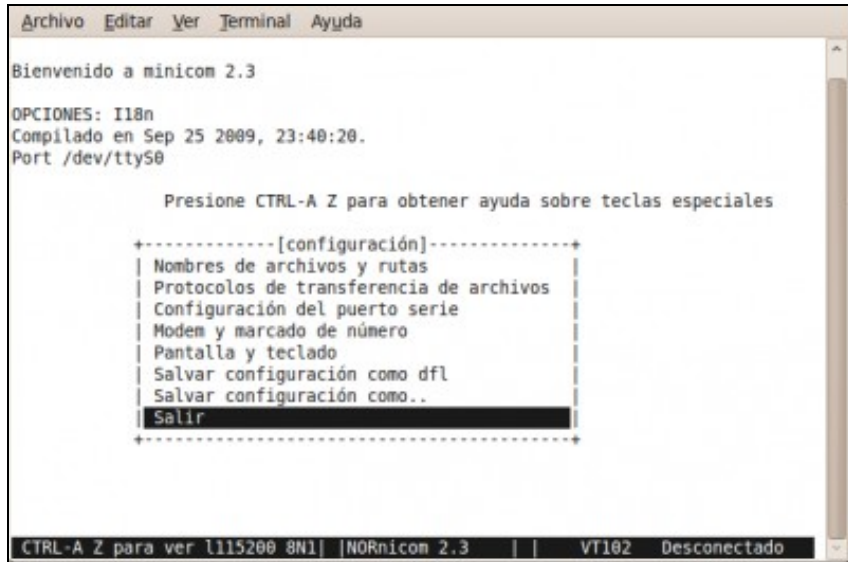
Archivo Editar Ver Terminal Ayuda

Bienvenido a minicom 2.3

OPCIONES: I18n
Compilado en Sep 25 2009, 23:40:20.
Port /dev/ttyS0

Presione CTRL-A Z para obtener ayuda sobre teclas especiales

+-------------[configuración]--------------+
| Nombres de archivos y rutas |
| Protocolos de transferencia de archivos |
| Configuración del puerto serie |
| Modem y marcado de número |
| Pantalla y teclado |
| Salvar configuración como dfl |
| Salvar configuración como.. |
| Salir |
+------------------------------------------+

CTRL-A Z para ver l115200 8N1| |NORnicom 2.3 | | VT102 Desconectado